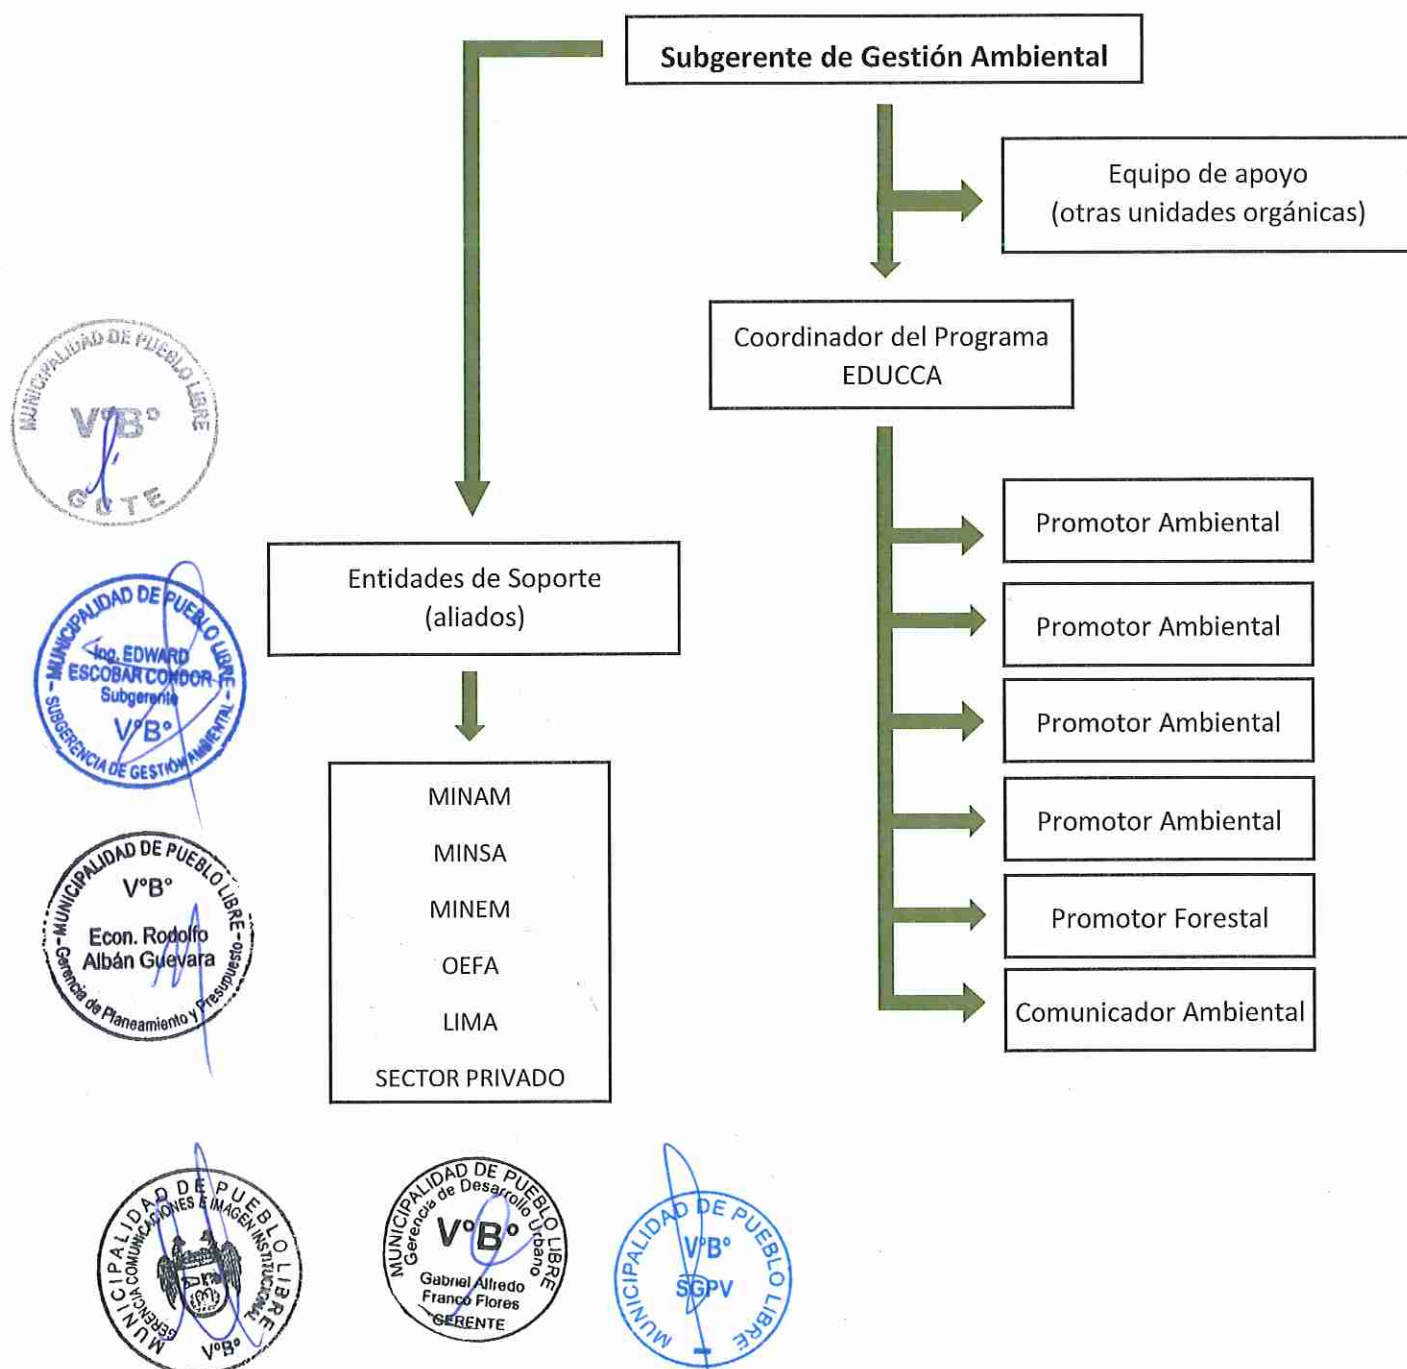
Subgerente de Gestión Ambiental

Equipo de apoyo
(otras unidades orgánicas)

Coordinador del Programa EDUCCA

Entidades de Soporte
(aliados)

MINAM
MINSA
MINEM
OEFA
LIMA
SECTOR PRIVADO

Promotor Ambiental
Promotor Ambiental
Promotor Ambiental
Promotor Ambiental
Promotor Forestal
Comunicador Ambiental

MUNICIPALIDAD DE PUEBLO LIBRE
V°B°
GTE

MUNICIPALIDAD DE PUEBLO LIBRE
Ing. EDWARD ESCOBAR CONDOR
Subgerente
V°B°
SUBGERENCIA DE GESTIÓN AMBIENTAL

MUNICIPALIDAD DE PUEBLO LIBRE
V°B°
Econ. Rodolfo Albán Guevara
Gerencia de Planeamiento y Presupuesto

MUNICIPALIDAD DE PUEBLO LIBRE
GERENCIA COMUNICACIONES E IMAGEN INSTITUCIONAL
V°B°

MUNICIPALIDAD DE PUEBLO LIBRE
Gerencia de Desarrollo Urbano
V°B°
Gabriel Alfredo Franco Flores
GERENTE

MUNICIPALIDAD DE PUEBLO LIBRE
V°B°
SGPV